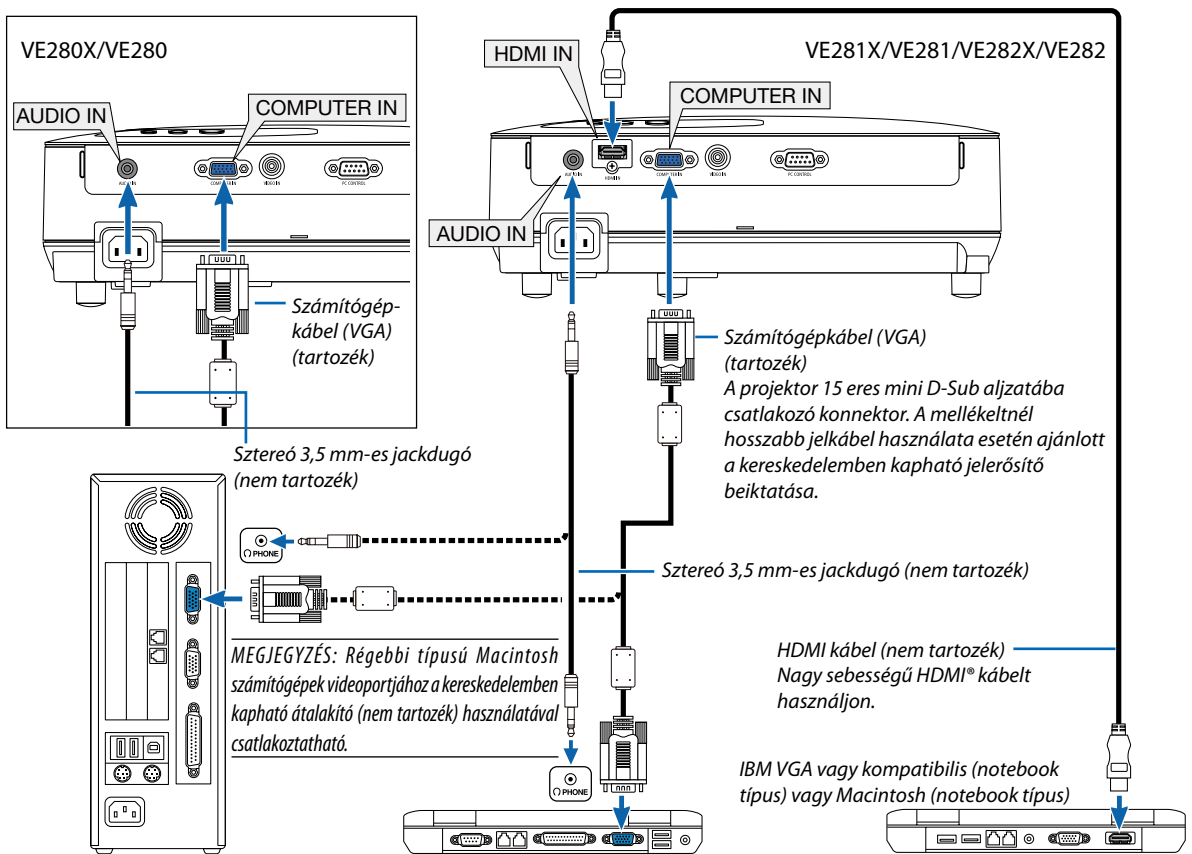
VE280X/VE280

AUDIO IN

COMPUTER IN

AUDIO IN

COMPUTER IN

VIDEO IN

PC CONTROL

Számítógépkábel (VGA) (tartozék)

Sztereó 3,5 mm-es jackdugó (nem tartozék)

HDMI IN

VE281X/VE281/VE282X/VE282

COMPUTER IN

AUDIO IN

HDMI IN

COMPUTER IN

VIDEO IN

PC CONTROL

AUDIO IN

Számítógépkábel (VGA) (tartozék)
A projektor 15 eres mini D-Sub aljzatába csatlakozó konnektor. A mellékeltnél hosszabb jelkábel használata esetén ajánlott a kereskedelemben kapható jelerősítő beiktatása.

PHONE

Sztereó 3,5 mm-es jackdugó (nem tartozék)

MEGJEGYZÉS: Régebbi típusú Macintosh számítógépek videoportjához a kereskedelemben kapható átalakító (nem tartozék) használatával csatlakoztatható.

HDMI kábel (nem tartozék)
Nagy sebességű HDMI® kábelt használjon.

PHONE

IBM VGA vagy kompatibilis (notebook típus) vagy Macintosh (notebook típus)